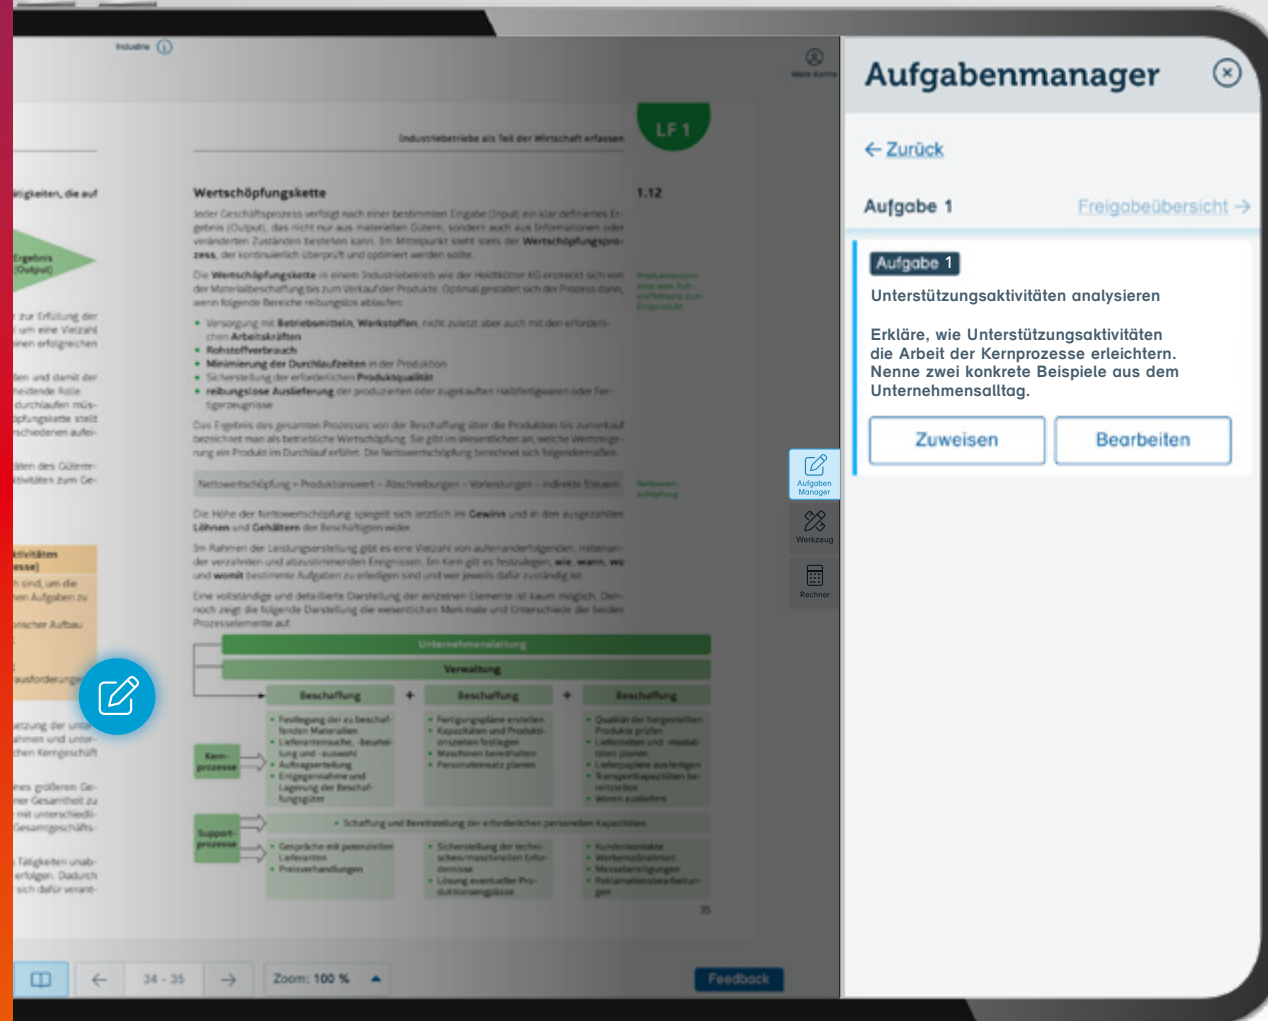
Industrie

Mein Konto

LF 1

Industriebetriebe als Teil der Wirtschaft erfassen

Wertschöpfungskette

1.12

Jeder Geschäftsprozess verfolgt nach einer bestimmten Eingabe (Input) ein klar definiertes Ergebnis (Output), das nicht nur aus materiellen Gütern, sondern auch aus Informationen oder veränderten Zuständen bestehen kann. Im Mittelpunkt steht stets die Wertschöpfungsprozess, der kontinuierlich überprüft und optimiert werden sollte.

Die Wertschöpfungskette in einem Industriebetrieb wie der Heidkötter KG erstreckt sich von der Materialbeschaffung bis zum Verkauf der Produkte. Optimal gestaltet sich der Prozess dann, wenn folgende Bereiche reibungslos ablaufen:

- Versorgung mit Betriebsmitteln, Werkstoffen, nicht zuletzt aber auch mit den erforderlichen Arbeitskräften
- Rohstoffverbrauch
- Minimierung der Durchlaufzeiten in der Produktion
- Sicherstellung der erforderlichen Produktqualität
- reibungslose Auslieferung der produzierten oder zugekauften Halbfertigwaren oder Fertigerzeugnisse

Das Ergebnis des gesamten Prozesses von der Beschaffung über die Produktion bis zum Verkauf bezeichnet man als betriebliche Wertschöpfung. Sie gibt im Wesentlichen an, welche Wertsteigerung ein Produkt im Durchlauf erfährt. Die Nettowertschöpfung berechnet sich folgendermaßen:

Nettowertschöpfung = Produktionswert – Abschreibungen – Vorleistungen – indirekte Steuern

Die Höhe der Nettowertschöpfung spiegelt sich letztlich im Gewinn und in den ausgezahlten Löhnen und Gehältern der Beschäftigten wider.

Im Rahmen der Leistungserstellung gibt es eine Vielzahl von aufeinanderfolgenden, miteinander verzahnten und abzustimmenden Ereignissen. Im Kern gilt es festzulegen, wie, wann, wo und womit bestimmte Aufgaben zu erledigen sind und wer jeweils dafür zuständig ist.

Eine vollständige und detaillierte Darstellung der einzelnen Elemente ist kaum möglich. Dennoch zeigt die folgende Darstellung die wesentlichen Merkmale und Unterschiede der beiden Prozesselemente auf.

Unternehmensleitung
Verwaltung
Beschaffung + Beschaffung + Beschaffung

Kernprozesse
Supportprozesse

Schaffung und Bereitstellung der erforderlichen personellen Kapazitäten

35

34 - 35
Zoom: 100 %
Feedback

Aufgaben Manager
Werkzeug
Rechner

Aufgabenmanager

← Zurück

Aufgabe 1
Freigabeübersicht →

Aufgabe 1
Unterstützungsaktivitäten analysieren

Erkläre, wie Unterstützungsaktivitäten die Arbeit der Kernprozesse erleichtern. Nenne zwei konkrete Beispiele aus dem Unternehmensalltag.

Zuweisen
Bearbeiten